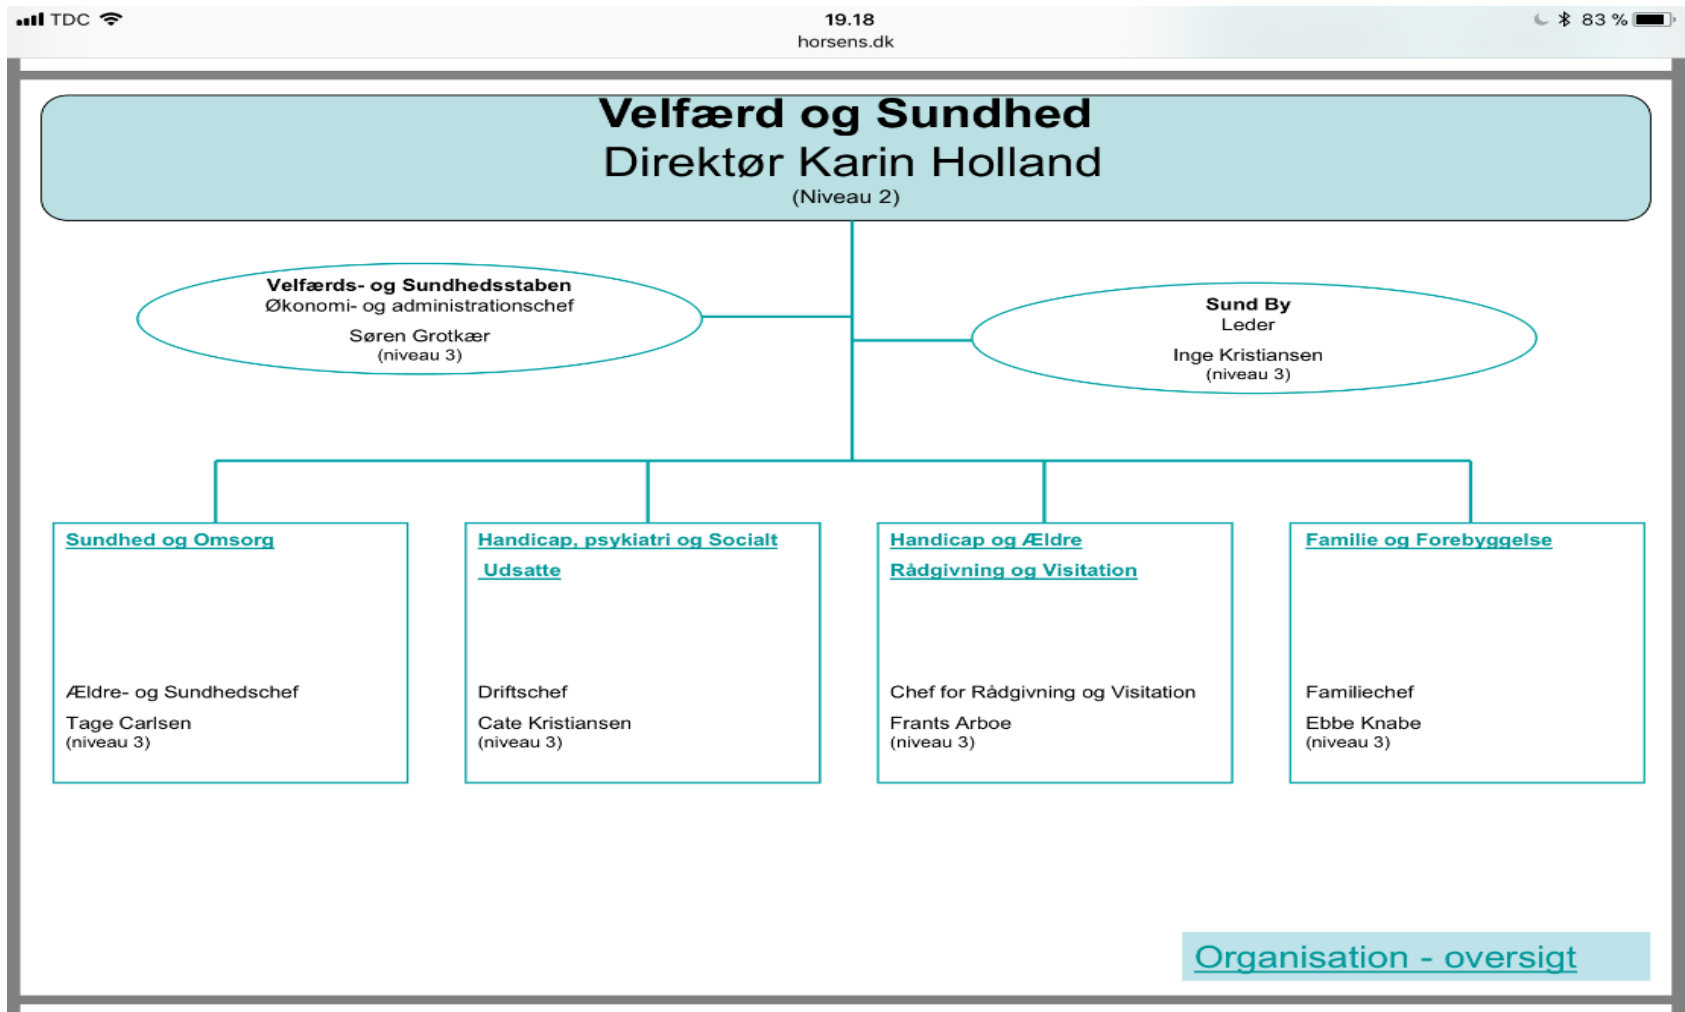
TDC
19.18
horsens.dk
83 %

Velfærd og Sundhed
Direktør Karin Holland
(Niveau 2)

Velfærds- og Sundhedsstaben
Økonomi- og administrationschef
Søren Grotkær
(niveau 3)

Sund By
Leder
Inge Kristiansen
(niveau 3)

Sundhed og Omsorg
Ældre- og Sundhedschef
Tage Carlsen
(niveau 3)

Handicap, psykiatri og Socialt Udsatte
Driftschef
Cate Kristiansen
(niveau 3)

Handicap og Ældre
Rådgivning og Visitation
Chef for Rådgivning og Visitation
Frants Arboe
(niveau 3)

Familie og Forebyggelse
Familiechef
Ebbe Knabe
(niveau 3)

Organisation - oversigt